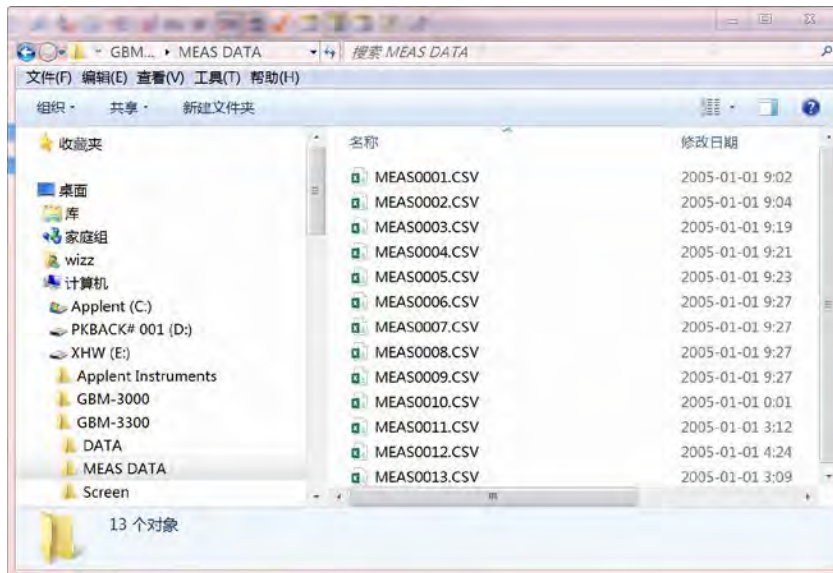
GBM... ▸ MEAS DATA
搜索 MEAS DATA
文件(F) 编辑(E) 查看(V) 工具(T) 帮助(H)
组织 ▾ 共享 ▾ 新建文件夹

收藏夹
桌面
库
家庭组
wizz
计算机
Applent (C:)
PKBACK# 001 (D:)
XHW (E:)
Applent Instruments
GBM-3000
GBM-3300
DATA
MEAS DATA
Screen

| 名称 | 修改日期 |
|---|---|
| MEAS0001.CSV | 2005-01-01 9:02 |
| MEAS0002.CSV | 2005-01-01 9:04 |
| MEAS0003.CSV | 2005-01-01 9:19 |
| MEAS0004.CSV | 2005-01-01 9:21 |
| MEAS0005.CSV | 2005-01-01 9:23 |
| MEAS0006.CSV | 2005-01-01 9:27 |
| MEAS0007.CSV | 2005-01-01 9:27 |
| MEAS0008.CSV | 2005-01-01 9:27 |
| MEAS0009.CSV | 2005-01-01 9:27 |
| MEAS0010.CSV | 2005-01-01 0:01 |
| MEAS0011.CSV | 2005-01-01 3:12 |
| MEAS0012.CSV | 2005-01-01 4:24 |
| MEAS0013.CSV | 2005-01-01 3:09 |

13 个对象